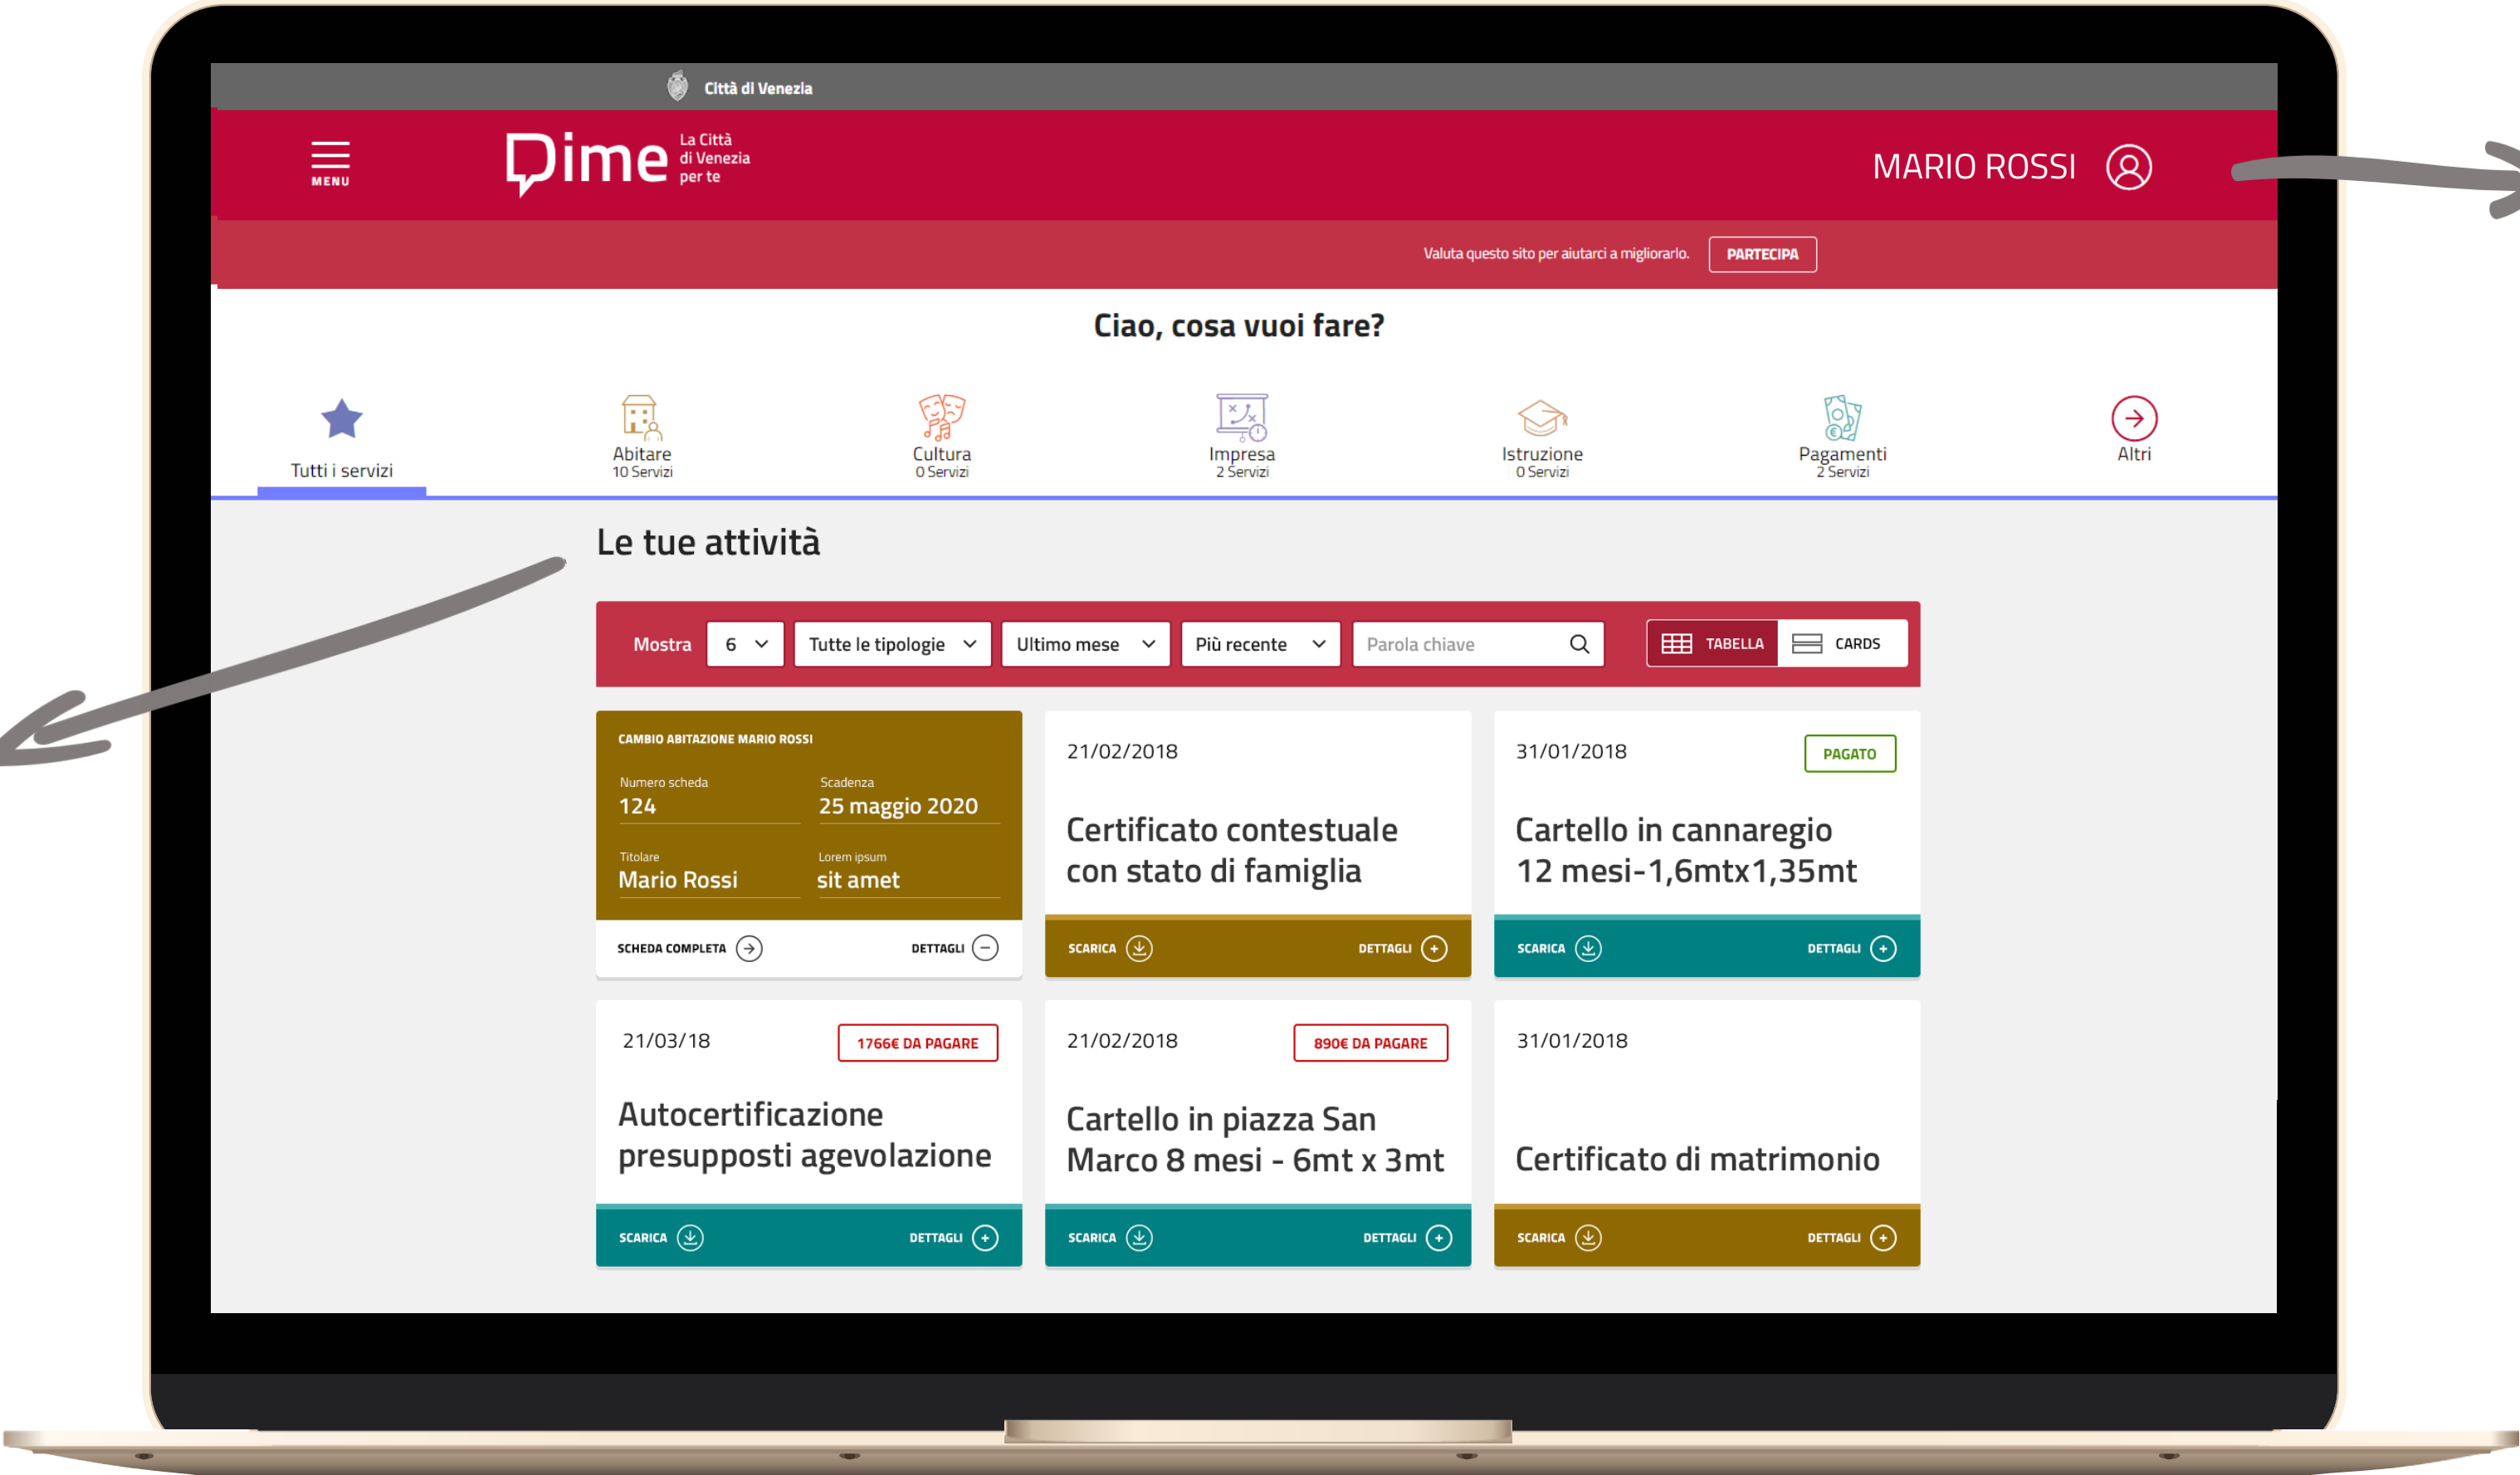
Città di Venezia

MENU

Dime La Città di Venezia per te

MARIO ROSSI

Valuta questo sito per aiutarci a migliorarlo. PARTECIPA

Ciao, cosa vuoi fare?

Tutti i servizi

Abitare
10 Servizi

Cultura
0 Servizi

Impresa
2 Servizi

Istruzione
0 Servizi

Pagamenti
2 Servizi

Altri

Le tue attività

Mostra 6 Tutte le tipologie Ultimo mese Più recente Parola chiave TABELLA CARDS

CAMBIO ABITAZIONE MARIO ROSSI

Numero scheda
124

Scadenza
25 maggio 2020

Titolare
Mario Rossi

Lorem ipsum
sit amet

SCHEDA COMPLETA DETTAGLI

21/02/2018

Certificato contestuale con stato di famiglia

SCARICA DETTAGLI

31/01/2018 PAGATO

Cartello in cannaregio 12 mesi-1,6mtx1,35mt

SCARICA DETTAGLI

21/03/18 1766€ DA PAGARE

Autocertificazione presupposti agevolazione

SCARICA DETTAGLI

21/02/2018 890€ DA PAGARE

Cartello in piazza San Marco 8 mesi - 6mt x 3mt

SCARICA DETTAGLI

31/01/2018

Certificato di matrimonio

SCARICA DETTAGLI